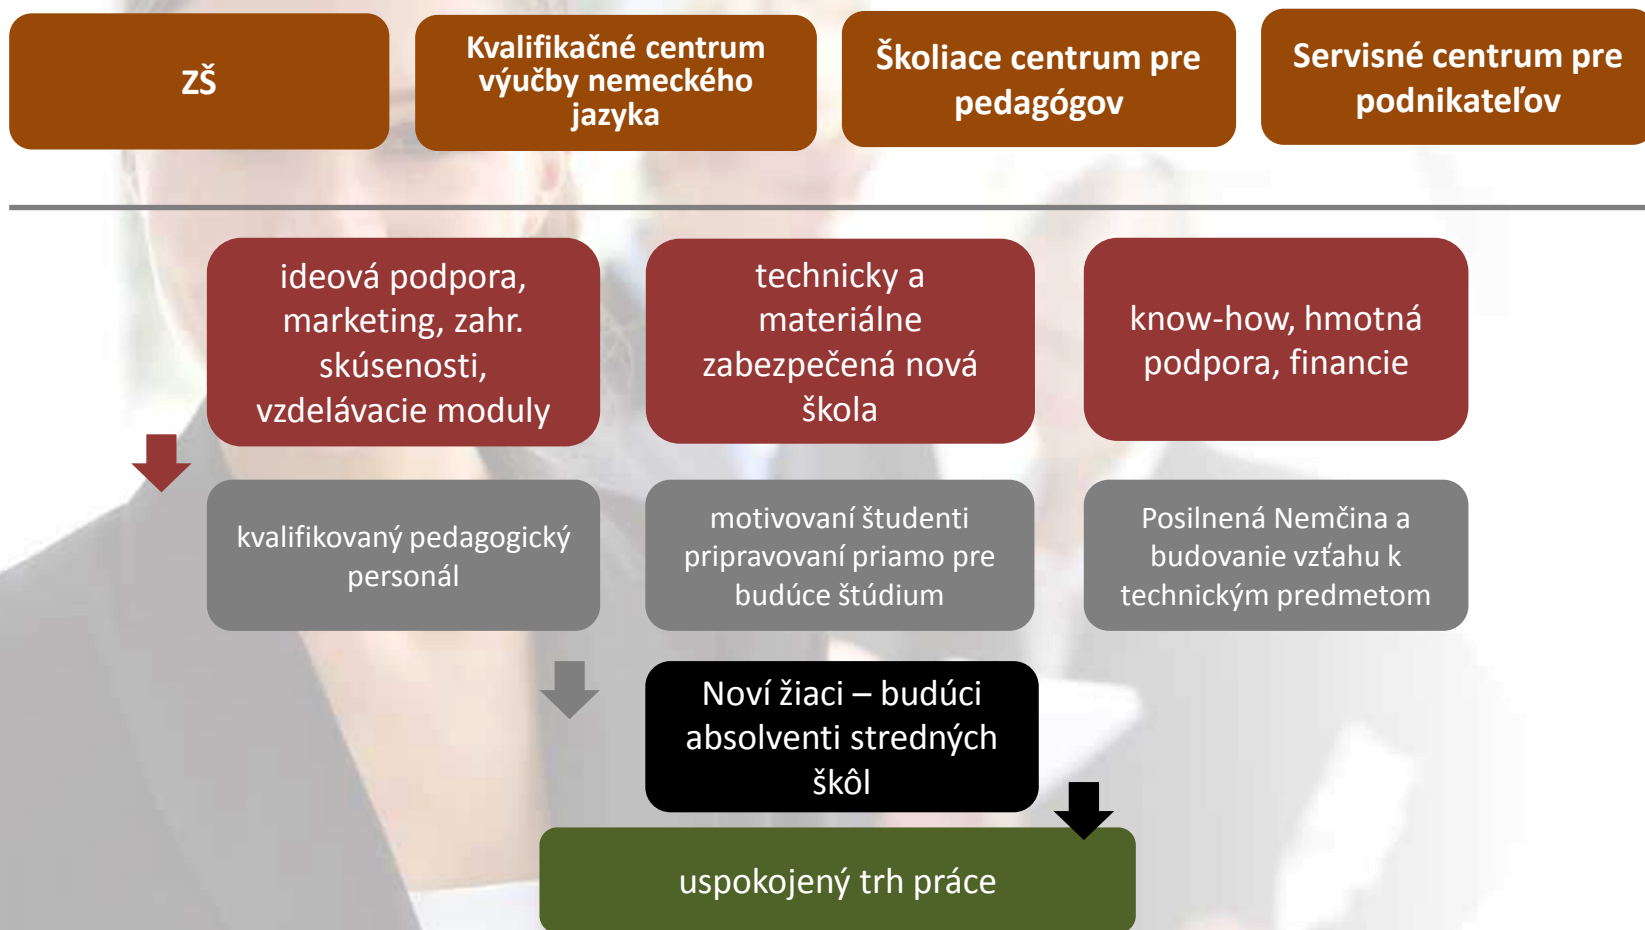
ZŠ

Kvalifikačné centrum výučby nemeckého jazyka

Školiace centrum pre pedagógov

Servisné centrum pre podnikateľov

ideová podpora, marketing, zahr. skúsenosti, vzdelávacie moduly

technicky a materiálne zabezpečená nová škola

know-how, hmotná podpora, financie

kvalifikovaný pedagogický personál

motivovaní študenti pripravovaní priamo pre budúce štúdium

Posilnená Nemčina a budovanie vzťahu k technickým predmetom

Noví žiaci – budúci absolventi stredných škôl

uspokojený trh práce